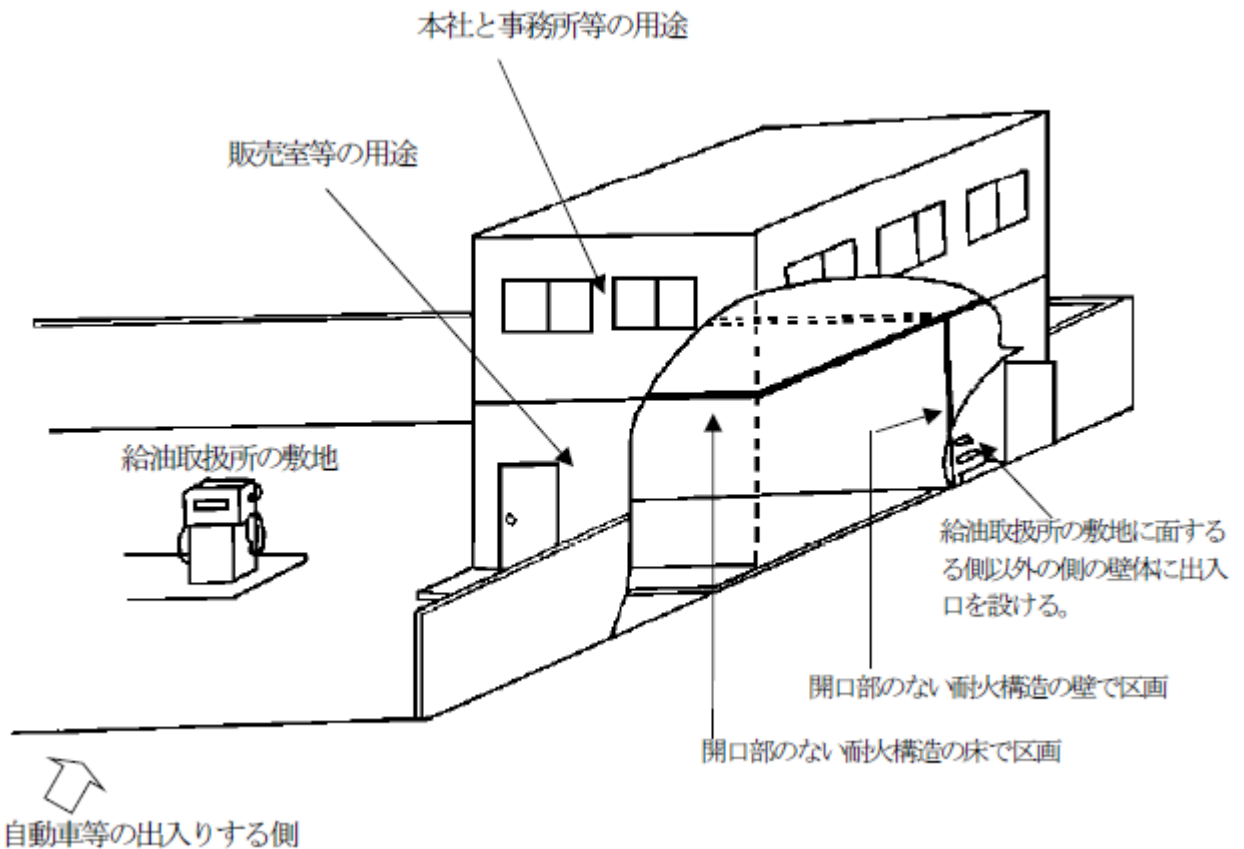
本社と事務所等の用途

販売室等の用途

給油取扱所の敷地

給油取扱所の敷地に面する側以外の側の壁体に出入口を設ける。

開口部のない耐火構造の壁で区画

開口部のない耐火構造の床で区画

自動車等の出入りする側